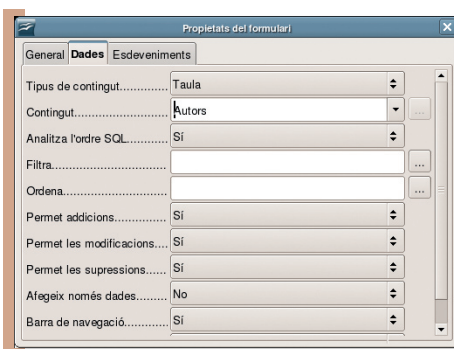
Propietats del formulari

General | Dades | Esdeveniments

Tipus de contingut............ Taula

Contingut............................ Autors ...

Analitza l'ordre SQL.......... Sí

Filtra.................................. ...

Ordena................................ ...

Permet addicions............... Sí

Permet les modificacions.... Sí

Permet les supressions...... Sí

Afegeix només dades......... No

Barra de navegació............ Sí